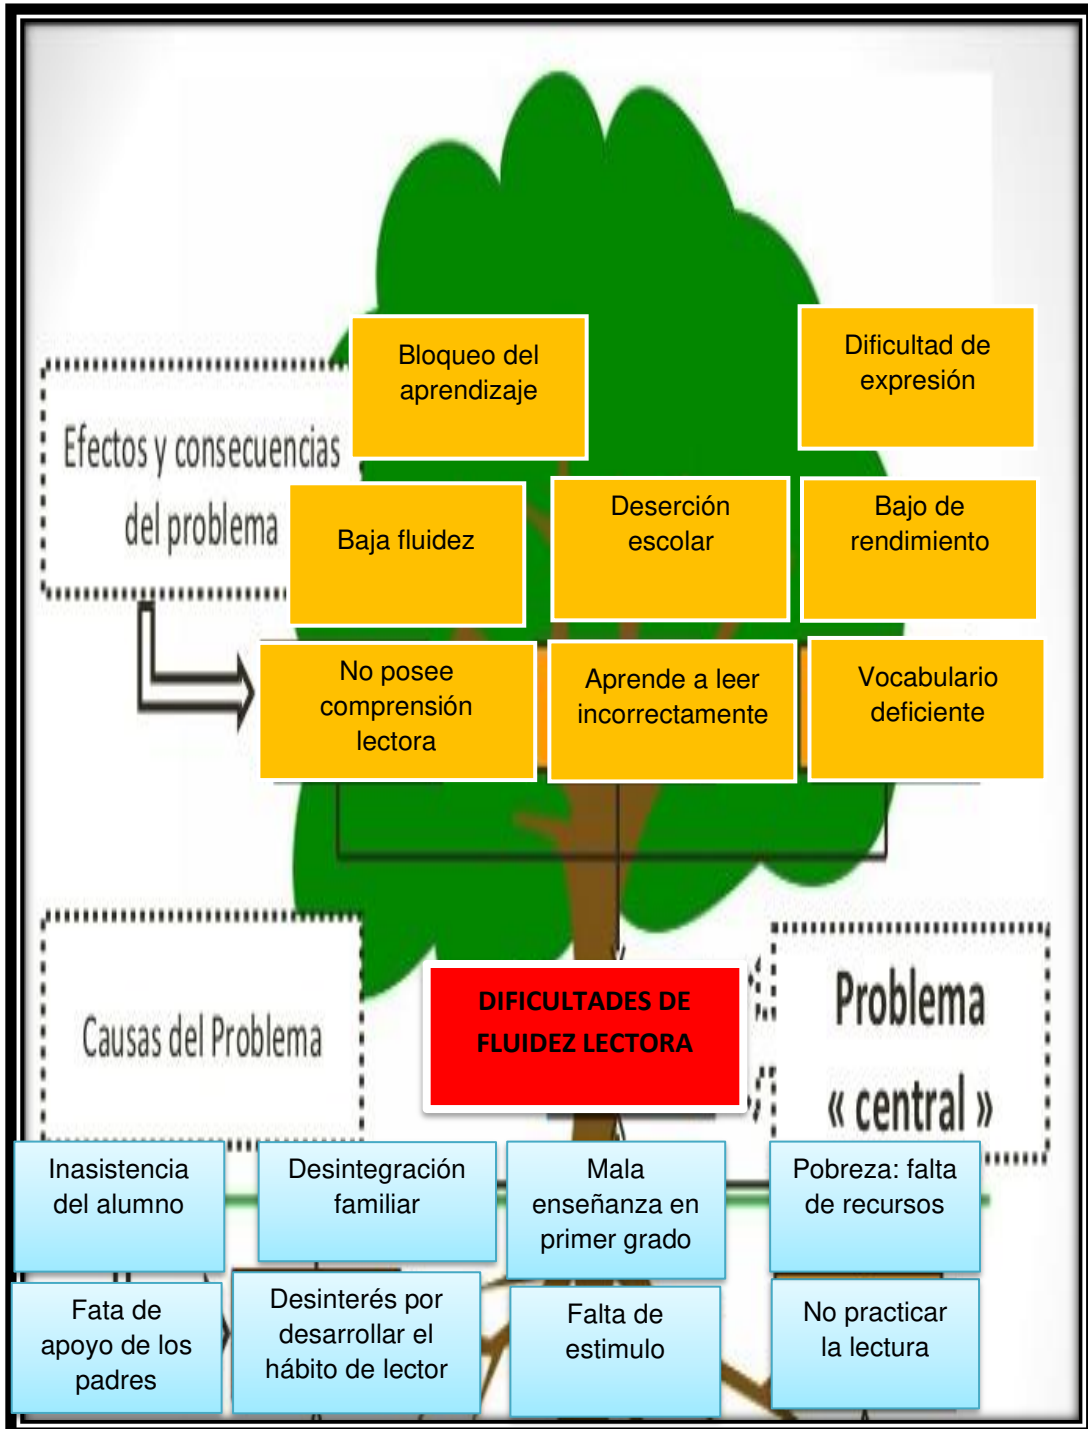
Efectos y consecuencias del problema

Bloqueo del aprendizaje

Dificultad de expresión

Baja fluidez

Deserción escolar

Bajo de rendimiento

No posee comprensión lectora

Aprende a leer incorrectamente

Vocabulario deficiente

Causas del Problema

DIFICULTADES DE FLUIDEZ LECTORA

Problema « central »

Inasistencia del alumno

Desintegración familiar

Mala enseñanza en primer grado

Pobreza: falta de recursos

Fata de apoyo de los padres

Desinterés por desarrollar el hábito de lector

Falta de estimulo

No practicar la lectura